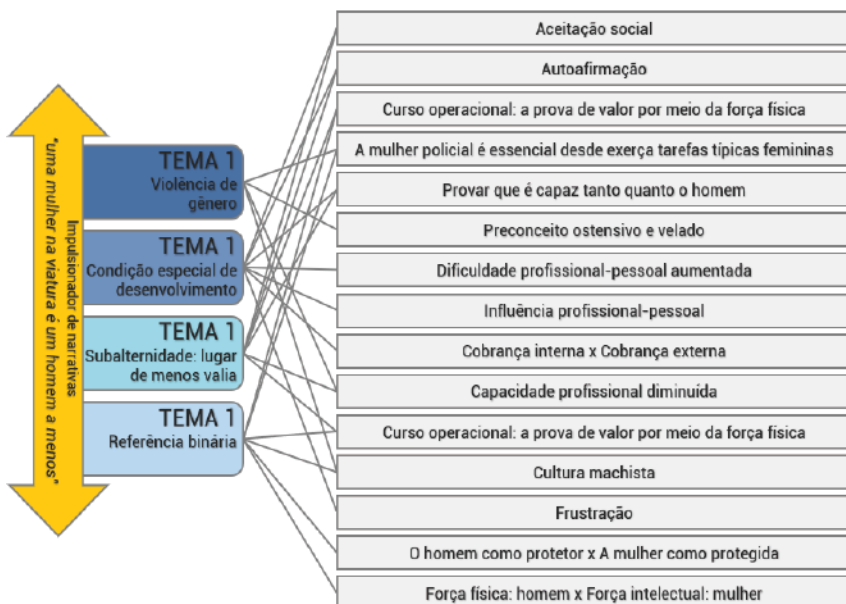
Impulsionador de narrativas
"uma mulher na viatura é um homem a menos"

TEMA 1
Violência de gênero

TEMA 1
Condição especial de desenvolvimento

TEMA 1
Subalternidade: lugar de menos valia

TEMA 1
Referência binária

Aceitação social

Autoafirmação

Curso operacional: a prova de valor por meio da força física

A mulher policial é essencial desde exerça tarefas típicas femininas

Provar que é capaz tanto quanto o homem

Preconceito ostensivo e velado

Dificuldade profissional-pessoal aumentada

Influência profissional-pessoal

Cobrança interna x Cobrança externa

Capacidade profissional diminuída

Curso operacional: a prova de valor por meio da força física

Cultura machista

Frustração

O homem como protetor x A mulher como protegida

Força física: homem x Força intelectual: mulher